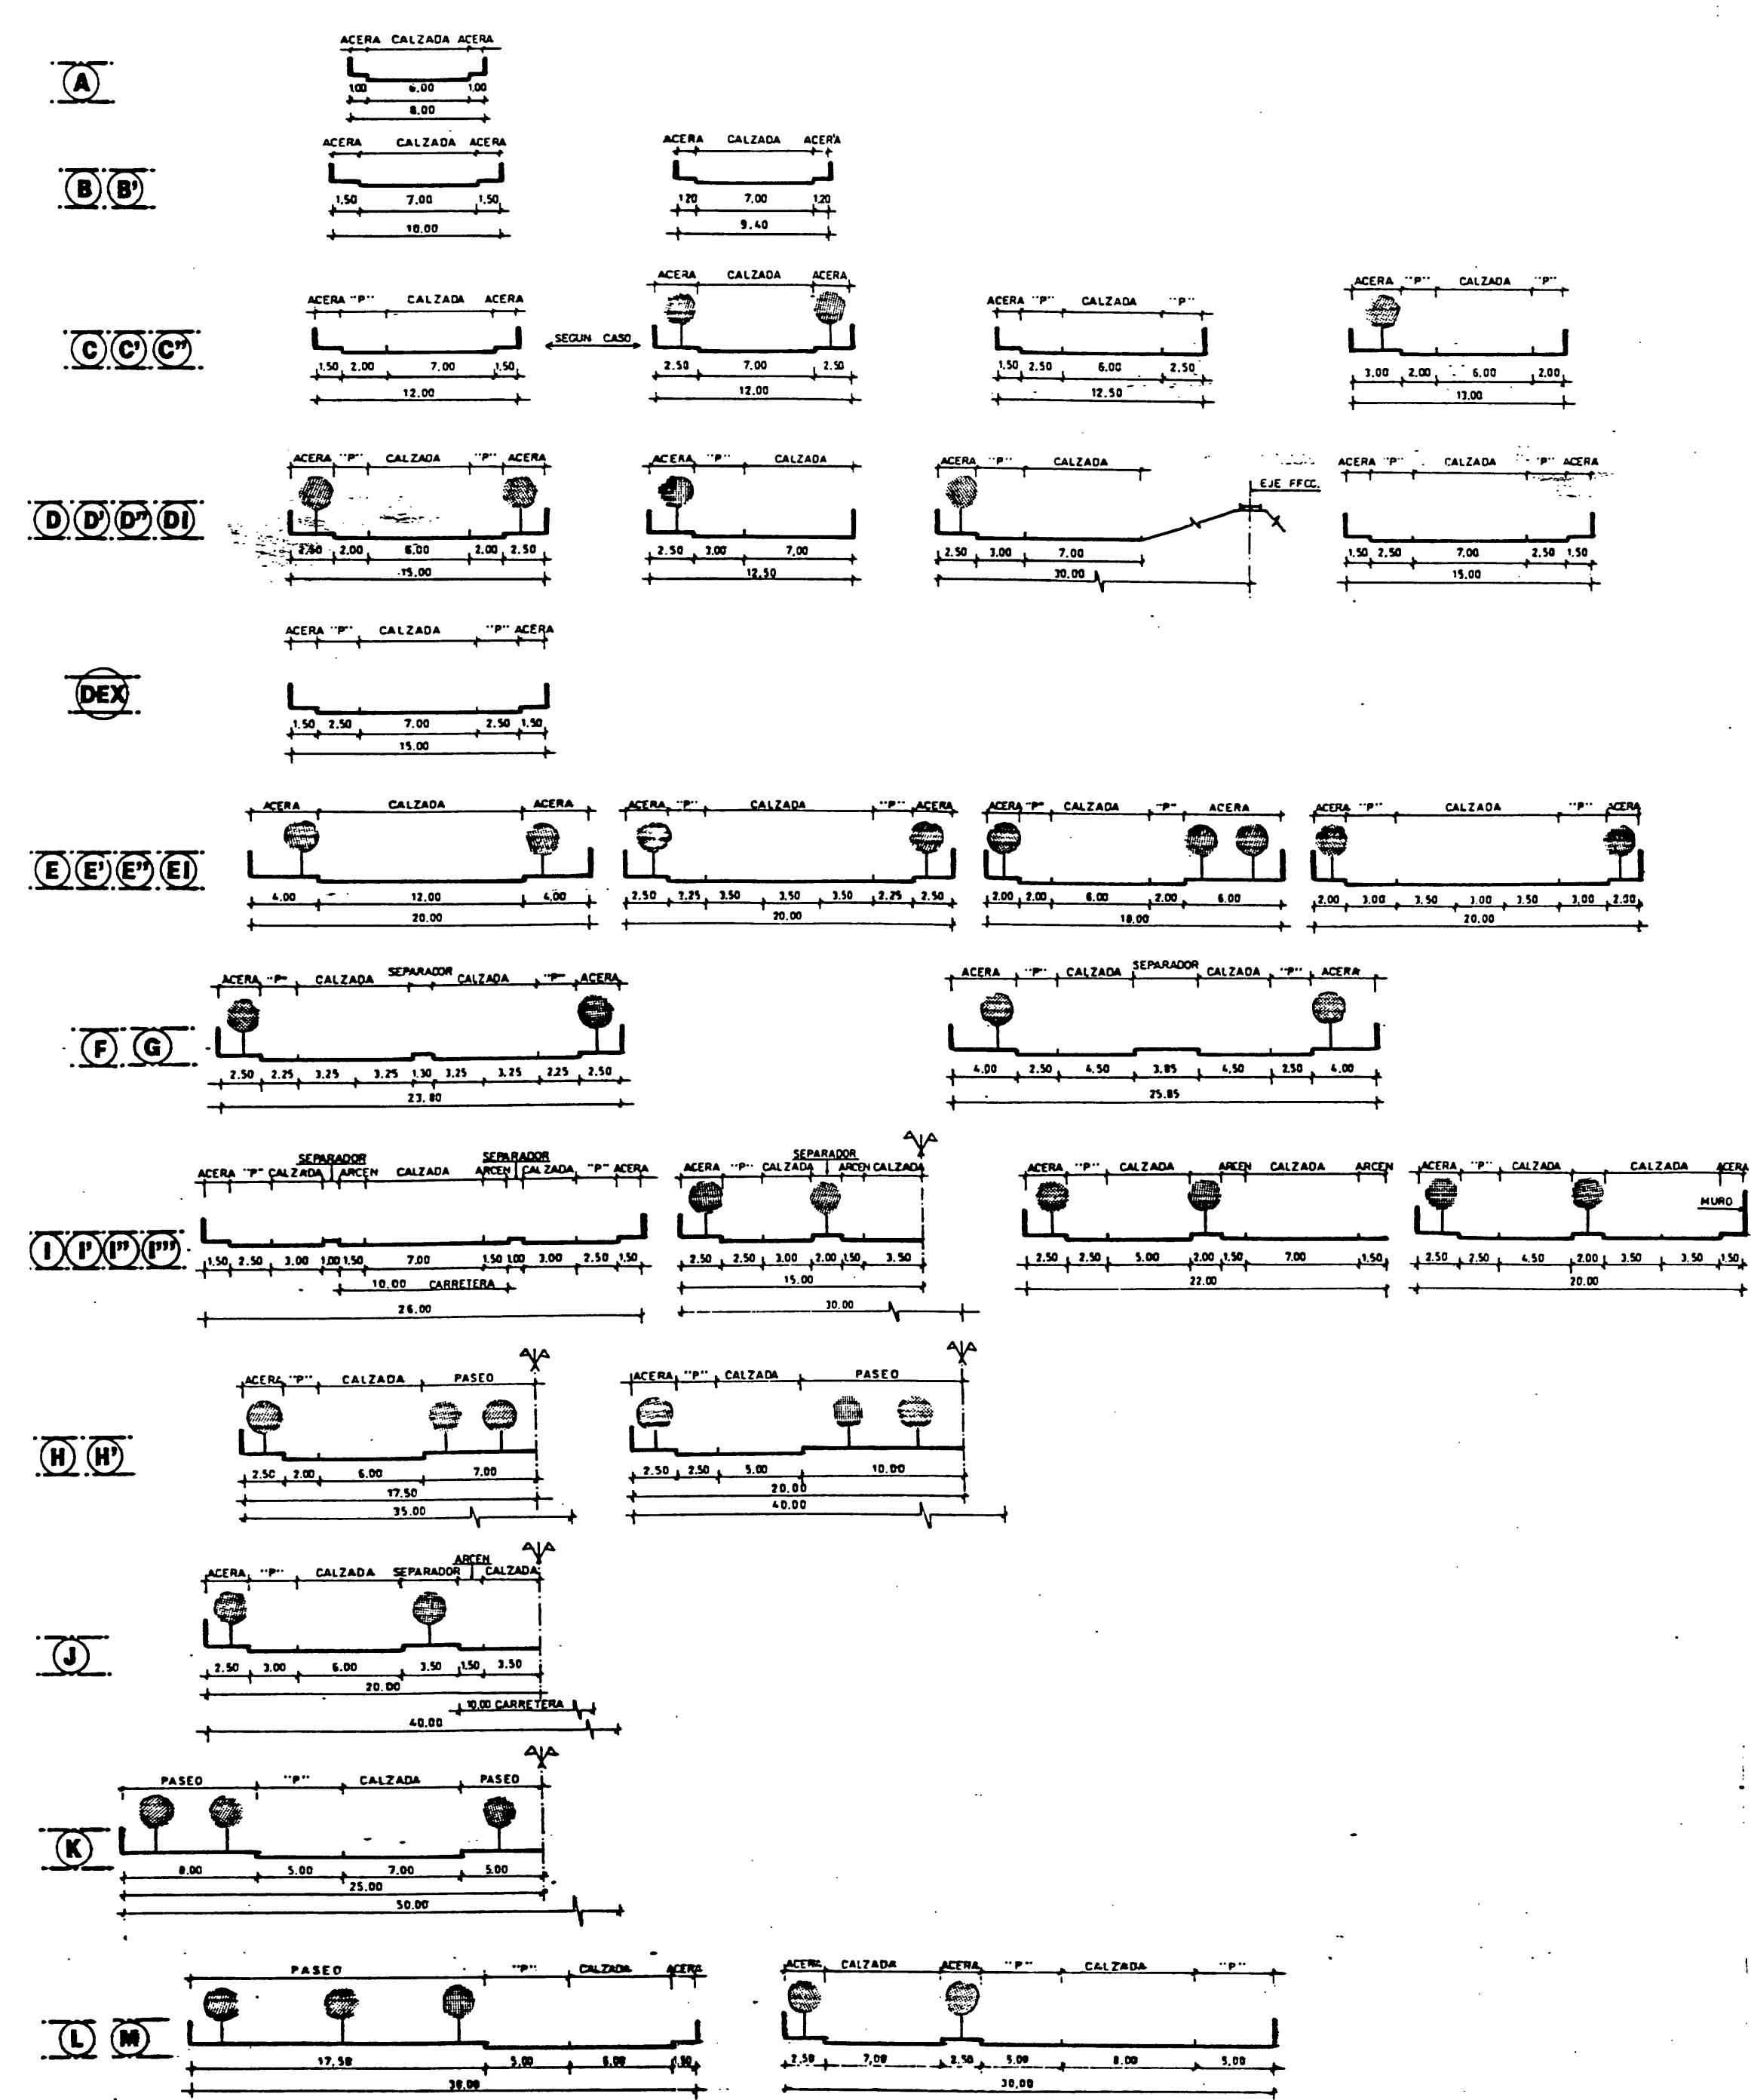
A

ACERA CALZADA ACERA
1.00 6.00 1.00
8.00

B B'

ACERA CALZADA ACERA
1.50 7.00 1.50
10.00

ACERA CALZADA ACERA
1.20 7.00 1.20
9.40

C C' C"

ACERA "P" CALZADA ACERA
1.50 2.00 7.00 1.50
12.00

SEGUN CASO

ACERA CALZADA ACERA
2.50 7.00 2.50
12.00

ACERA "P" CALZADA "P"
1.50 2.50 6.00 2.50
12.50

ACERA "P" CALZADA "P"
3.00 2.00 6.00 2.00
13.00

D D' D" DI

ACERA "P" CALZADA "P" ACERA
2.50 2.00 6.00 2.00 2.50
15.00

ACERA "P" CALZADA
2.50 3.00 7.00
12.50

ACERA "P" CALZADA
EJE FFCC.
2.50 3.00 7.00
30.00

ACERA "P" CALZADA "P" ACERA
1.50 2.50 7.00 2.50 1.50
15.00

DEX

ACERA "P" CALZADA "P" ACERA
1.50 2.50 7.00 2.50 1.50
15.00

E E' E" EI

ACERA CALZADA ACERA
4.00 12.00 4.00
20.00

ACERA "P" CALZADA "P" ACERA
2.50 2.25 3.50 3.50 3.50 2.25 2.50
20.00

ACERA "P" CALZADA "P" ACERA
2.00 2.00 6.00 2.00 6.00
18.00

ACERA "P" CALZADA "P" ACERA
2.00 3.00 3.50 3.00 3.50 3.00 2.00
20.00

F G

ACERA "P" CALZADA SEPARADOR CALZADA "P" ACERA
2.50 2.25 3.25 3.25 1.30 3.25 3.25 2.25 2.50
23.80

ACERA "P" CALZADA SEPARADOR CALZADA "P" ACERA
4.00 2.50 4.50 3.85 4.50 2.50 4.00
25.85

I I' I" I'"

ACERA "P" CALZADA SEPARADOR ARCEN CALZADA SEPARADOR ARCEN CALZADA "P" ACERA
1.50 2.50 3.00 1.00 1.50 7.00 1.50 1.00 3.00 2.50 1.50
10.00 CARRETERA
26.00

ACERA "P" CALZADA SEPARADOR ARCEN CALZADA
2.50 2.50 3.00 2.00 1.50 3.50
15.00
30.00

ACERA "P" CALZADA ARCEN CALZADA ARCEN
2.50 2.50 5.00 2.00 1.50 7.00 1.50
22.00

ACERA "P" CALZADA CALZADA ACERA
MURO
2.50 2.50 4.50 2.00 3.50 3.50 1.50
20.00

H H'

ACERA "P" CALZADA PASEO
2.50 2.00 6.00 7.00
17.50
35.00

ACERA "P" CALZADA PASEO
2.50 2.50 5.00 10.00
20.00
40.00

J

ACERA "P" CALZADA SEPARADOR ARCEN CALZADA
2.50 3.00 6.00 3.50 1.50 3.50
20.00
10.00 CARRETERA
40.00

K

PASEO "P" CALZADA PASEO
8.00 5.00 7.00 5.00
25.00
50.00

L M

PASEO "P" CALZADA ACERA
17.50 5.00 6.00 1.50
30.00

ACERA CALZADA ACERA "P" CALZADA "P"
2.50 7.00 2.50 5.00 8.00 5.00
30.00